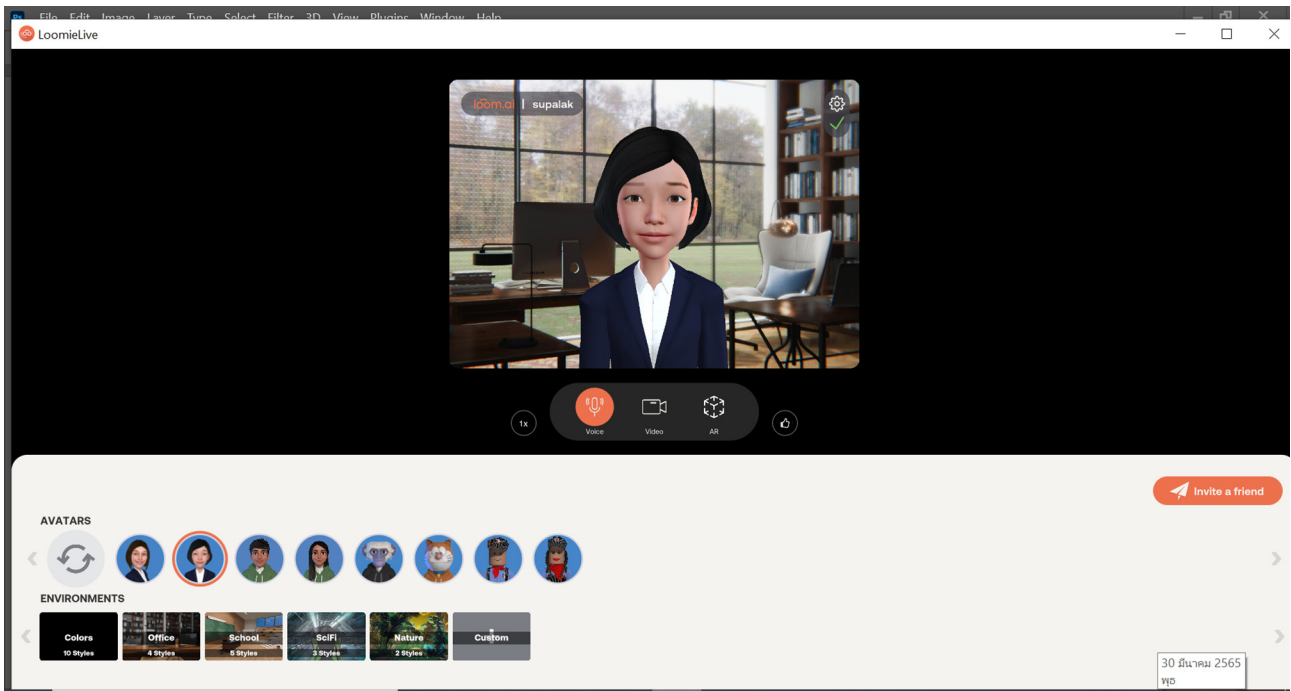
File Edit Image Layer Type Select Filter 3D View Plugins Window Help

LoomieLive

loom.ai | supalak

1x

Voice

Video

AR

Invite a friend

AVATARS

ENVIRONMENTS

Colors
10 Styles

Office
4 Styles

School
5 Styles

SciFi
3 Styles

Nature
2 Styles

Custom

30 มีนาคม 2565
พุธ